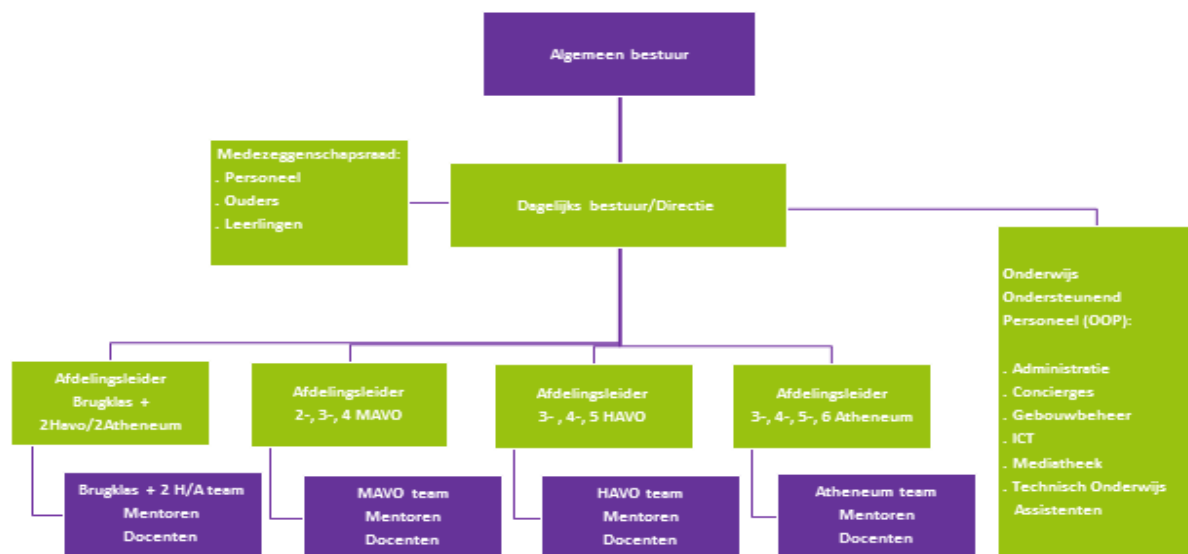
Algemeen bestuur

Medezeggenschapsraad:
. Personeel
. Ouders
. Leerlingen

Dagelijks bestuur/Directie

Onderwijs Ondersteunend Personeel (OOP):

. Administratie
. Concierges
. Gebouwbeheer
. ICT
. Mediatheek
. Technisch Onderwijs Assistenten

Afdelingsleider Brugklas + 2Havo/2Atheneum

Afdelingsleider 2-, 3-, 4 MAVO

Afdelingsleider 3- , 4-, 5 HAVO

Afdelingsleider 3-, 4-, 5-, 6 Atheneum

Brugklas + 2 H/A team
Mentoren
Docenten

MAVO team
Mentoren
Docenten

HAVO team
Mentoren
Docenten

Atheneum team
Mentoren
Docenten